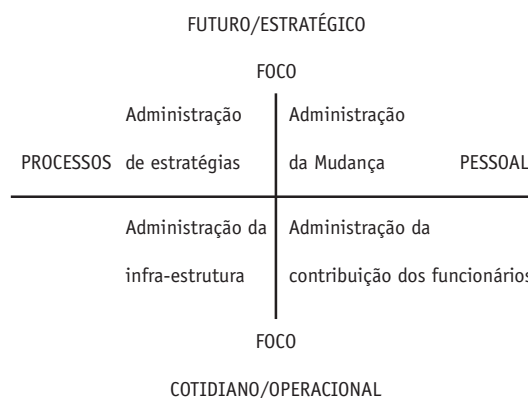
FUTURO/ESTRATÉGICO

FOCO

Administração de estratégias

Administração da Mudança

PROCESSOS

PESSOAL

Administração da infra-estrutura

Administração da contribuição dos funcionários

FOCO

COTIDIANO/OPERACIONAL